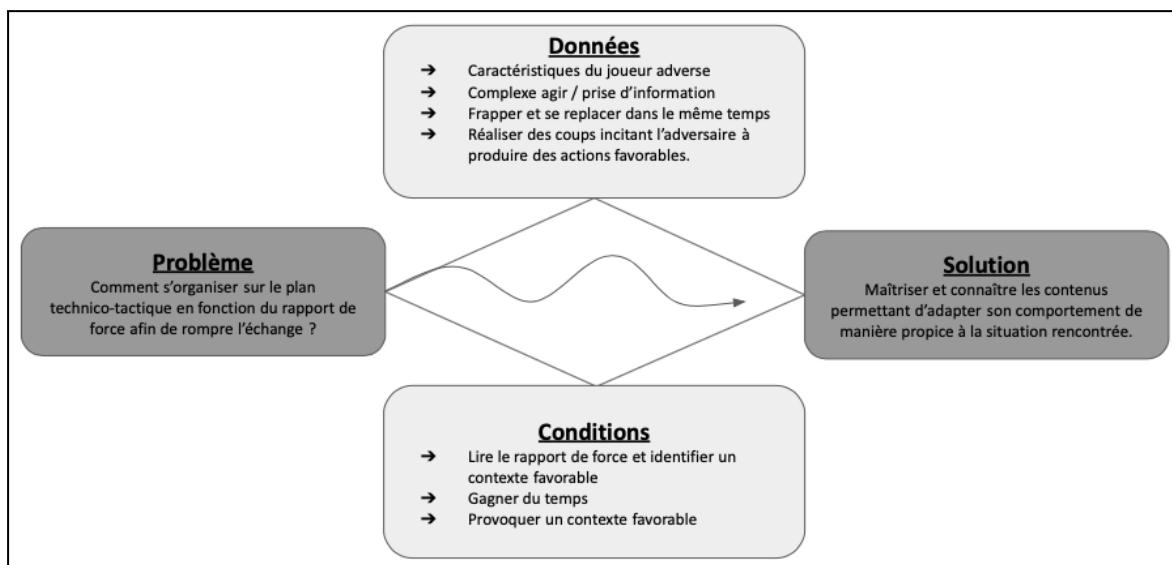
**Données**

→ Caractéristiques du joueur adverse
→ Complexe agir / prise d'information
→ Frapper et se replacer dans le même temps
→ Réaliser des coups incitant l'adversaire à produire des actions favorables.

**Problème**

Comment s'organiser sur le plan technico-tactique en fonction du rapport de force afin de rompre l'échange ?

**Solution**

Maîtriser et connaître les contenus permettant d'adapter son comportement de manière propice à la situation rencontrée.

**Conditions**

→ Lire le rapport de force et identifier un contexte favorable
→ Gagner du temps
→ Provoquer un contexte favorable